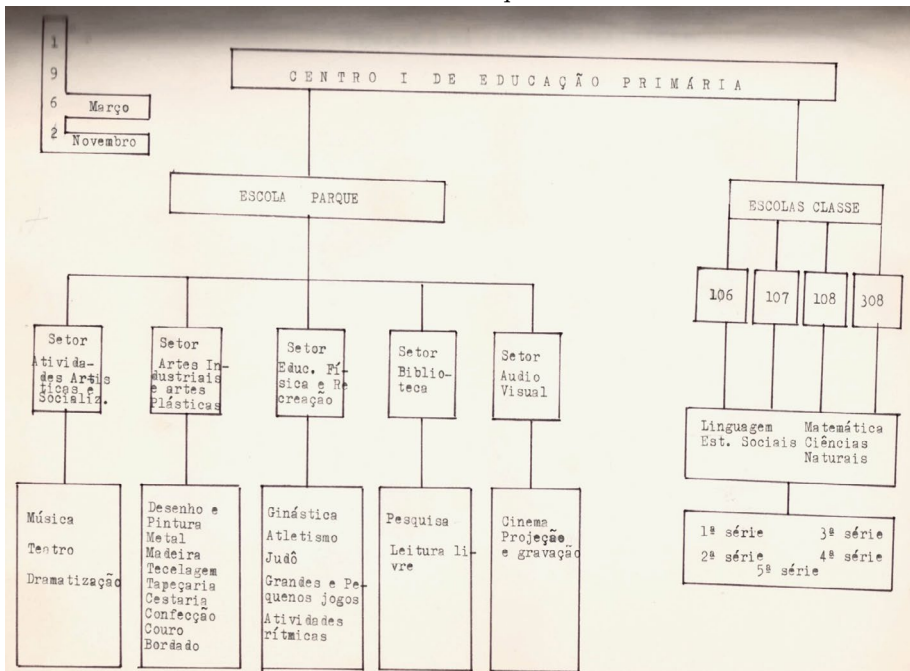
1
9
6 Março
2 Novembro

CENTRO I DE EDUCAÇÃO PRIMÁRIA

ESCOLA PARQUE

ESCOLAS CLASSE

106
107
108
308

Setor Atividades Artísticas e Socializ.

Setor Artes Industriais e artes Plásticas

Setor Educ. Física e Recreação

Setor Biblioteca

Setor Audio Visual

Linguagem Est. Sociais
Matemática Ciências Naturais

Música
Teatro
Dramatização

Desenho e Pintura
Metal
Madeira
Tecelagem
Tapeçaria
Cestaria
Confecção
Couro
Bordado

Ginástica
Atletismo
Judô
Grandes e Pequenos jogos
Atividades rítmicas

Pesquisa
Leitura livre

Cinema
Projeção e gravação

1ª série
2ª série
3ª série
4ª série
5ª série